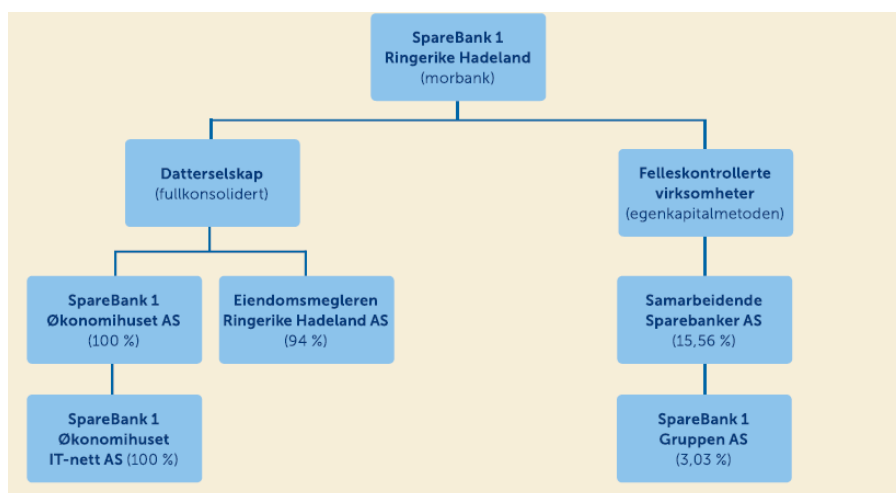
SpareBank 1
Ringerike Hadeland
(morbank)

Datterselskap
(fullkonsolidert)

Felleskontrollerte
virksomheter
(egenkapitalmetoden)

SpareBank 1
Økonomihuset AS
(100 %)

Eiendomsmegleren
Ringerike Hadeland AS
(94 %)

Samarbeidende
Sparebanker AS
(15,56 %)

SpareBank 1
Økonomihuset
IT-nett AS (100 %)

SpareBank 1
Gruppen AS
(3,03 %)